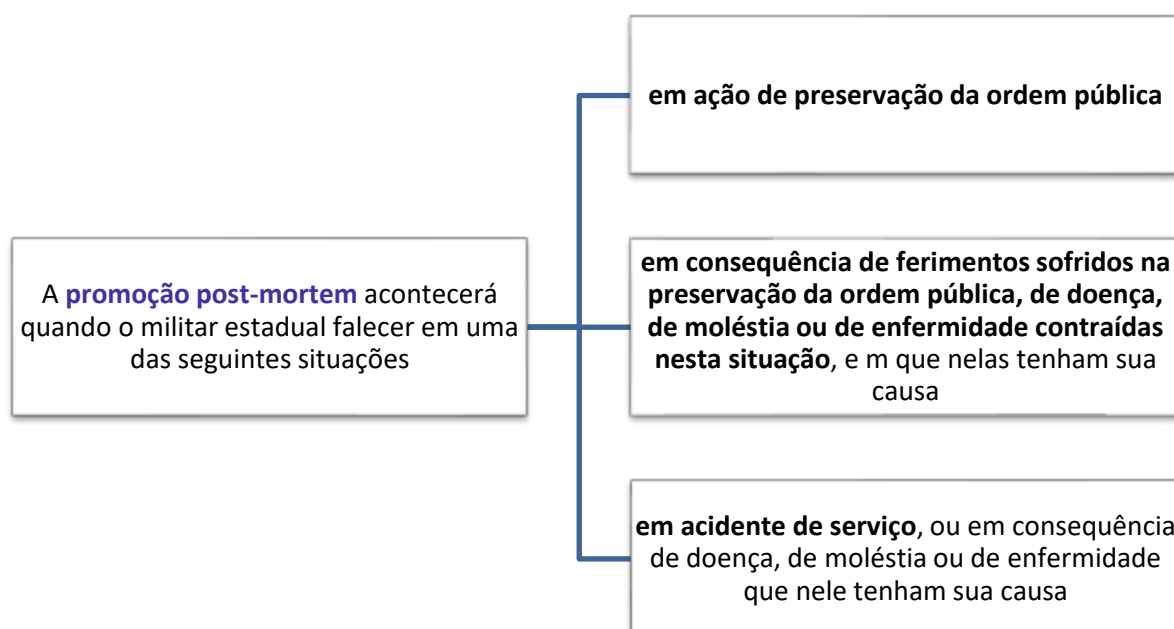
A **promoção post-mortem** acontecerá quando o militar estadual falecer em uma das seguintes situações

**em ação de preservação da ordem pública**

**em consequência de ferimentos sofridos na preservação da ordem pública, de doença, de moléstia ou de enfermidade contraídas nesta situação**, e m que nelas tenham sua causa

**em acidente de serviço**, ou em consequência de doença, de moléstia ou de enfermidade que nele tenham sua causa